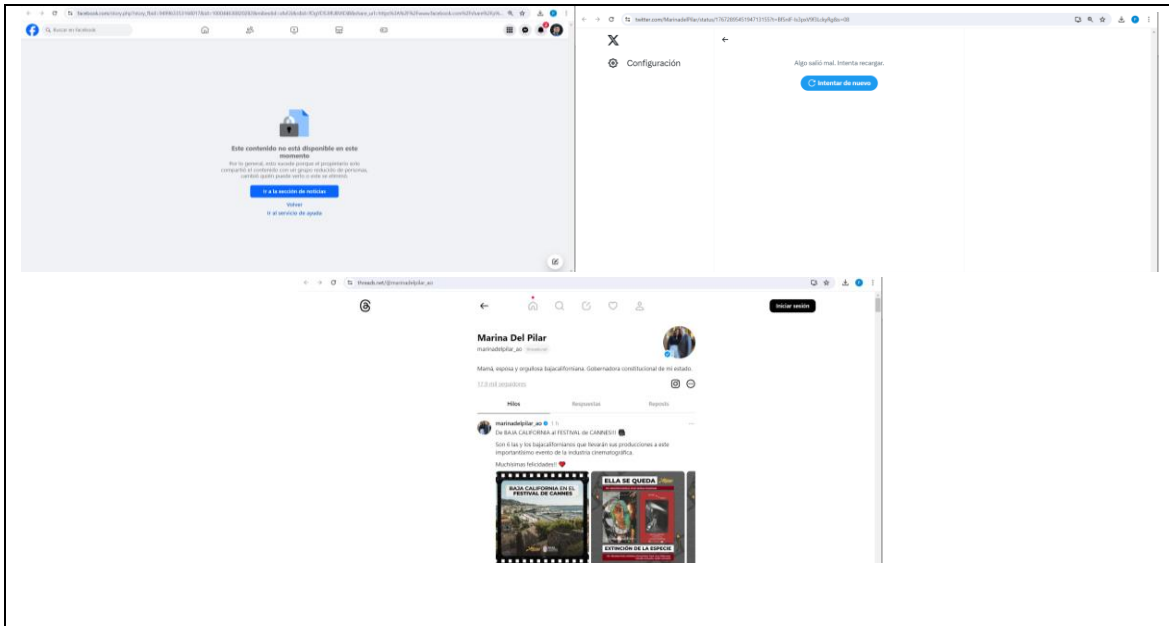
facebook.com/story.php?story_fbid=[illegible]

Buscar en Facebook

Este contenido no está disponible en este momento

Por lo general, esto sucede porque el propietario solo compartió el contenido con un grupo reducido de personas, cambió quién puede verlo o este se eliminó.

Ir a la sección de noticias

Volver

Ir al servicio de ayuda

twitter.com/MarinadelPilar/status/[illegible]

X

Configuración

Algo salió mal. Intenta recargar.

Intentar de nuevo

threads.net/@marinadelpilar_ao

Iniciar sesión

Marina Del Pilar

marinadelpilar_ao threads.net

Mamá, esposa y orgullosa bajacaliforniana. Gobernadora constitucional de mi estado.

17,9 mil seguidores

Hilos Respuestas Reposts

marinadelpilar_ao 1 h

De BAJA CALIFORNIA al FESTIVAL de CANNES!!

Son 6 las y los bajacalifornianos que llevarán sus producciones a este importantísimo evento de la industria cinematográfica.

Muchísimas felicidades!!

BAJA CALIFORNIA EN EL FESTIVAL DE CANNES

ELLA SE QUEDA

EXTINCIÓN DE LA ESPECIE